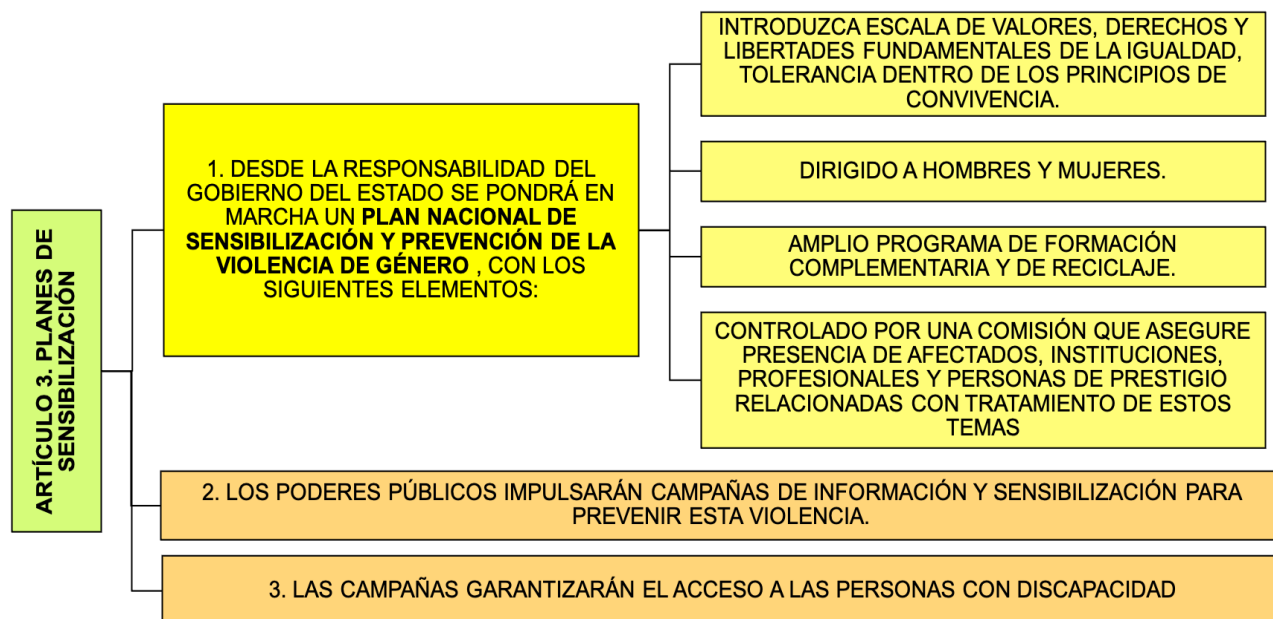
ARTÍCULO 3. PLANES DE SENSIBILIZACIÓN

1. DESDE LA RESPONSABILIDAD DEL GOBIERNO DEL ESTADO SE PONDRÁ EN MARCHA UN **PLAN NACIONAL DE SENSIBILIZACIÓN Y PREVENCIÓN DE LA VIOLENCIA DE GÉNERO** , CON LOS SIGUIENTES ELEMENTOS:

INTRODUZCA ESCALA DE VALORES, DERECHOS Y LIBERTADES FUNDAMENTALES DE LA IGUALDAD, TOLERANCIA DENTRO DE LOS PRINCIPIOS DE CONVIVENCIA.

DIRIGIDO A HOMBRES Y MUJERES.

AMPLIO PROGRAMA DE FORMACIÓN COMPLEMENTARIA Y DE RECICLAJE.

CONTROLADO POR UNA COMISIÓN QUE ASEGURE PRESENCIA DE AFECTADOS, INSTITUCIONES, PROFESIONALES Y PERSONAS DE PRESTIGIO RELACIONADAS CON TRATAMIENTO DE ESTOS TEMAS

2. LOS PODERES PÚBLICOS IMPULSARÁN CAMPAÑAS DE INFORMACIÓN Y SENSIBILIZACIÓN PARA PREVENIR ESTA VIOLENCIA.

3. LAS CAMPAÑAS GARANTIZARÁN EL ACCESO A LAS PERSONAS CON DISCAPACIDAD